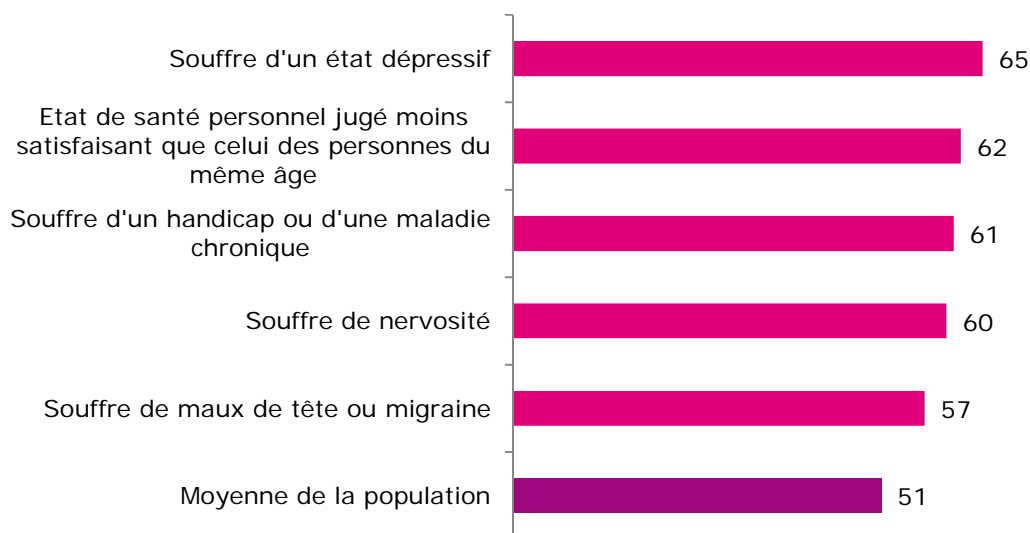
Souffre d'un état dépressif 65

Etat de santé personnel jugé moins satisfaisant que celui des personnes du même âge 62

Souffre d'un handicap ou d'une maladie chronique 61

Souffre de nervosité 60

Souffre de maux de tête ou migraine 57

Moyenne de la population 51